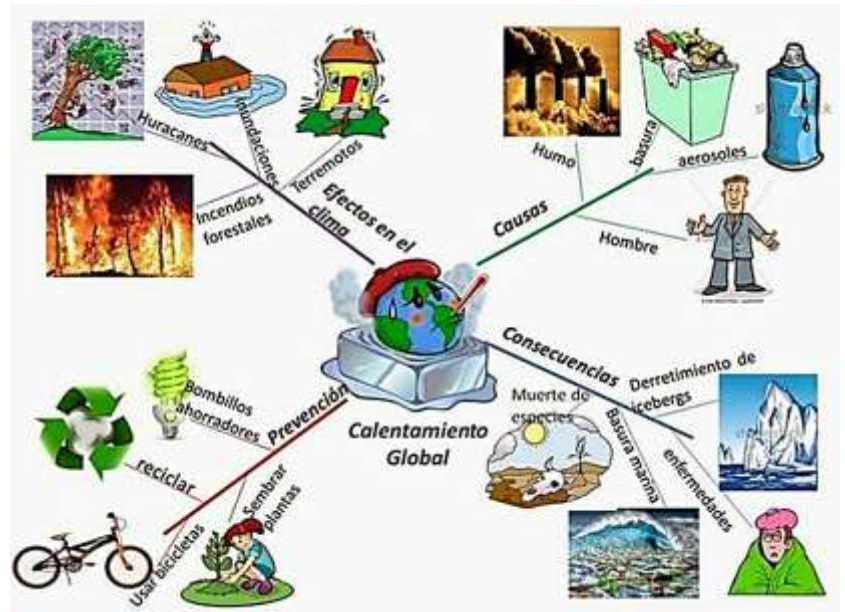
Efectos en el clima

Huracanes

Inundaciones

Terremotos

Incendios forestales

Causas

Humo

basura

aerosoles

Hombre

Calentamiento Global

Consecuencias

Derretimiento de icebergs

Muerte de especies

Basura marina

enfermedades

Prevención

Bombillos ahorradores

reciclar

Sembrar plantas

Usar bicicletas